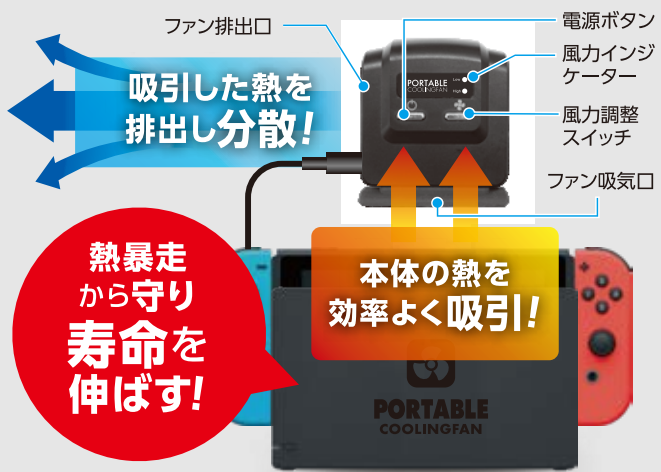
ファン排出口

電源ボタン

風力インジケーター

風力調整スイッチ

ファン吸気口

吸引した熱を排出し分散!

PORTABLE COOLINGFAN

Low

High

熱暴走から守り寿命を伸ばす!

本体の熱を効率よく吸引!

PORTABLE COOLINGFAN